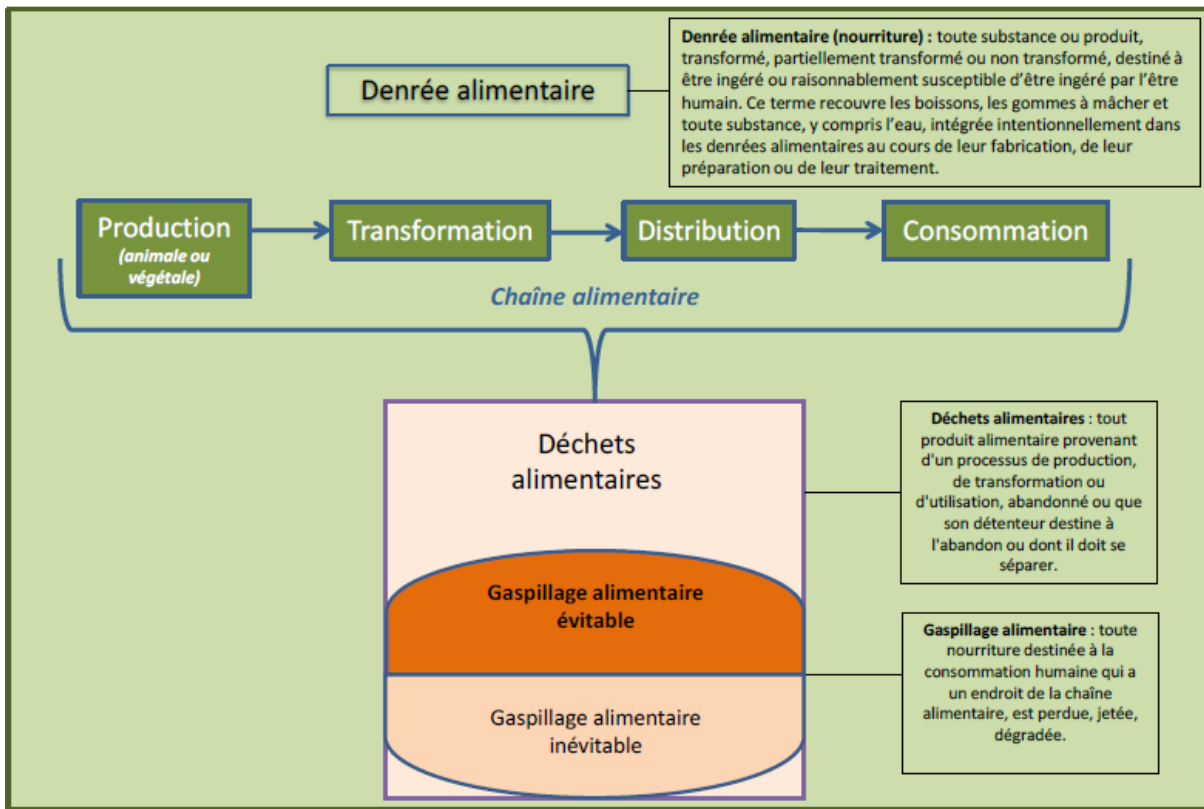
Denrée alimentaire

Denrée alimentaire (nourriture) : toute substance ou produit, transformé, partiellement transformé ou non transformé, destiné à être ingéré ou raisonnablement susceptible d'être ingéré par l'être humain. Ce terme recouvre les boissons, les gommes à mâcher et toute substance, y compris l'eau, intégrée intentionnellement dans les denrées alimentaires au cours de leur fabrication, de leur préparation ou de leur traitement.

Production (animale ou végétale)

Transformation

Distribution

Consommation

Chaîne alimentaire

Déchets alimentaires

Déchets alimentaires : tout produit alimentaire provenant d'un processus de production, de transformation ou d'utilisation, abandonné ou que son détenteur destine à l'abandon ou dont il doit se séparer.

Gaspillage alimentaire évitable

Gaspillage alimentaire : toute nourriture destinée à la consommation humaine qui a un endroit de la chaîne alimentaire, est perdue, jetée, dégradée.

Gaspillage alimentaire inévitable